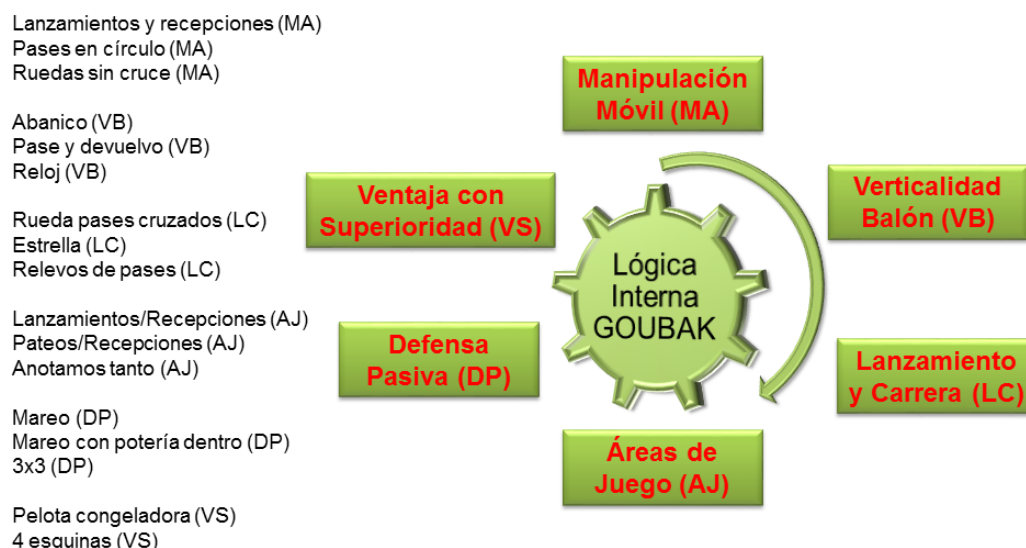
Lanzamientos y recepciones (MA)
Pases en círculo (MA)
Ruedas sin cruce (MA)

Abanico (VB)
Pase y devuelvo (VB)
Reloj (VB)

Rueda pases cruzados (LC)
Estrella (LC)
Relevos de pases (LC)

Lanzamientos/Recepciones (AJ)
Pateos/Recepciones (AJ)
Anotamos tanto (AJ)

Mareo (DP)
Mareo con potería dentro (DP)
3x3 (DP)

Pelota congeladora (VS)
4 esquinas (VS)

Manipulación Móvil (MA)

Ventaja con Superioridad (VS)

Verticalidad Balón (VB)

Lógica Interna GOUBAK

Defensa Pasiva (DP)

Lanzamiento y Carrera (LC)

Áreas de Juego (AJ)